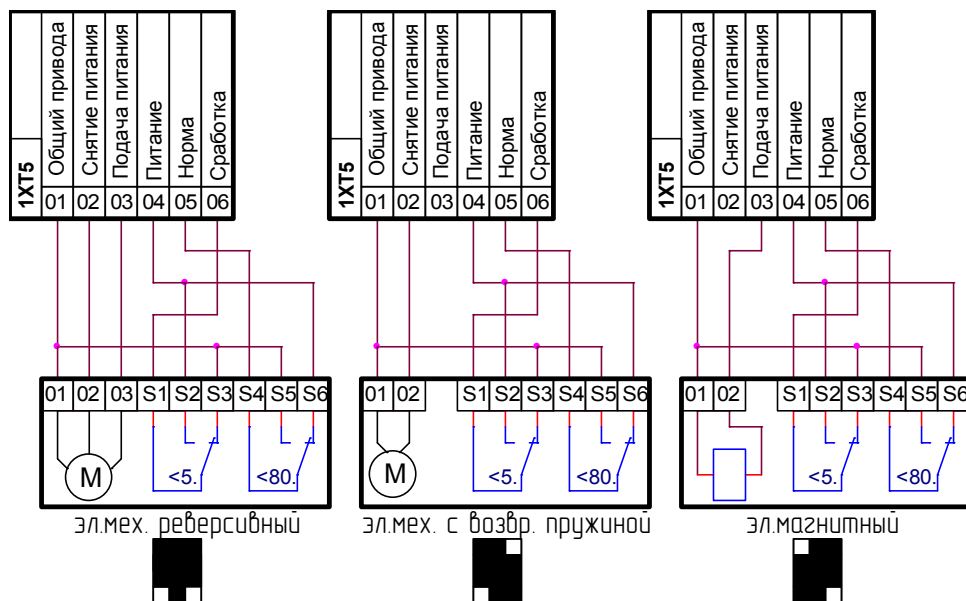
1XT5
Общий привода
Снятие питания
Подача питания
Питание
Норма
Сработка
01 02 03 04 05 06

01 02 03 S1 S2 S3 S4 S5 S6
M
<5.
<80.
эл.мех. реверсивный

1XT5
Общий привода
Снятие питания
Подача питания
Питание
Норма
Сработка
01 02 03 04 05 06

01 02 S1 S2 S3 S4 S5 S6
M
<5.
<80.
эл.мех. с возвр. пружиной

1XT5
Общий привода
Снятие питания
Подача питания
Питание
Норма
Сработка
01 02 03 04 05 06

01 02 S1 S2 S3 S4 S5 S6
<5.
<80.
эл.магнитный